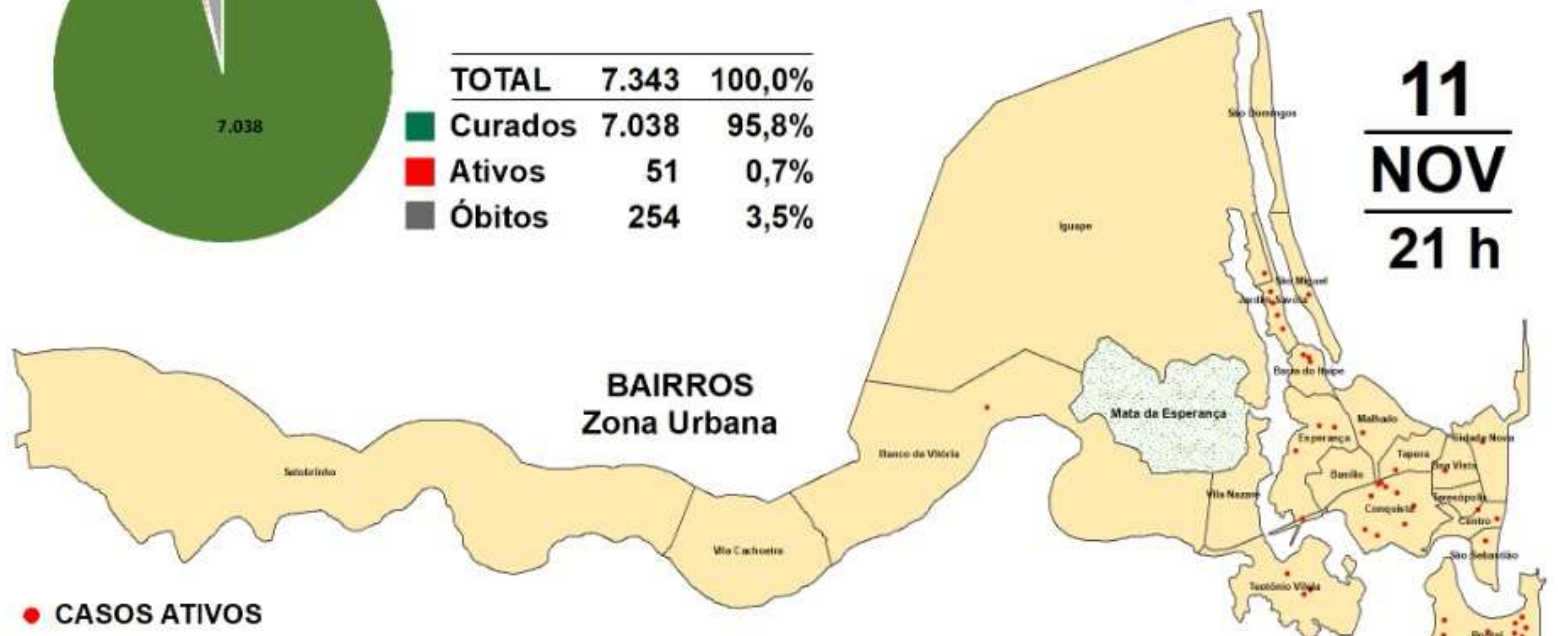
7.038

| TOTAL | 7.343 | 100,0% |
|---|---|---|
| Curados | 7.038 | 95,8% |
| Ativos | 51 | 0,7% |
| Óbitos | 254 | 3,5% |

11
NOV
21 h

BAIRROS
Zona Urbana

São Domingos
Iguape
São Miguel
Jardim Savóia
Basta do Itaipe
Mata da Esperança
Malhado
Esperança
Cidade Nova
Tapera
Boa Vista
Banco da Vitória
Salobrinho
Basílio
Conquista
Teresópolis
Centro
Vila Nazaré
Vila Cachoeira
São Sebastião
Teotônio Vilela
Pontal

CASOS ATIVOS